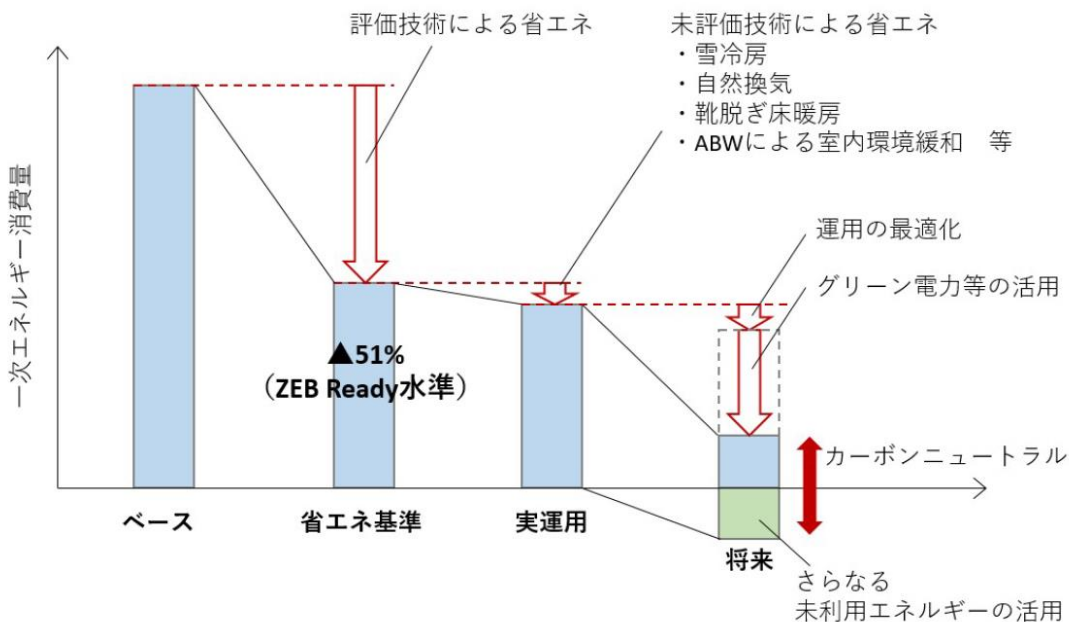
評価技術による省エネ

未評価技術による省エネ
・雪冷房
・自然換気
・靴脱ぎ床暖房
・ABWによる室内環境緩和　等

一次エネルギー消費量

運用の最適化

グリーン電力等の活用

▲51%
（ZEB Ready水準）

カーボンニュートラル

ベース

省エネ基準

実運用

将来

さらなる
未利用エネルギーの活用